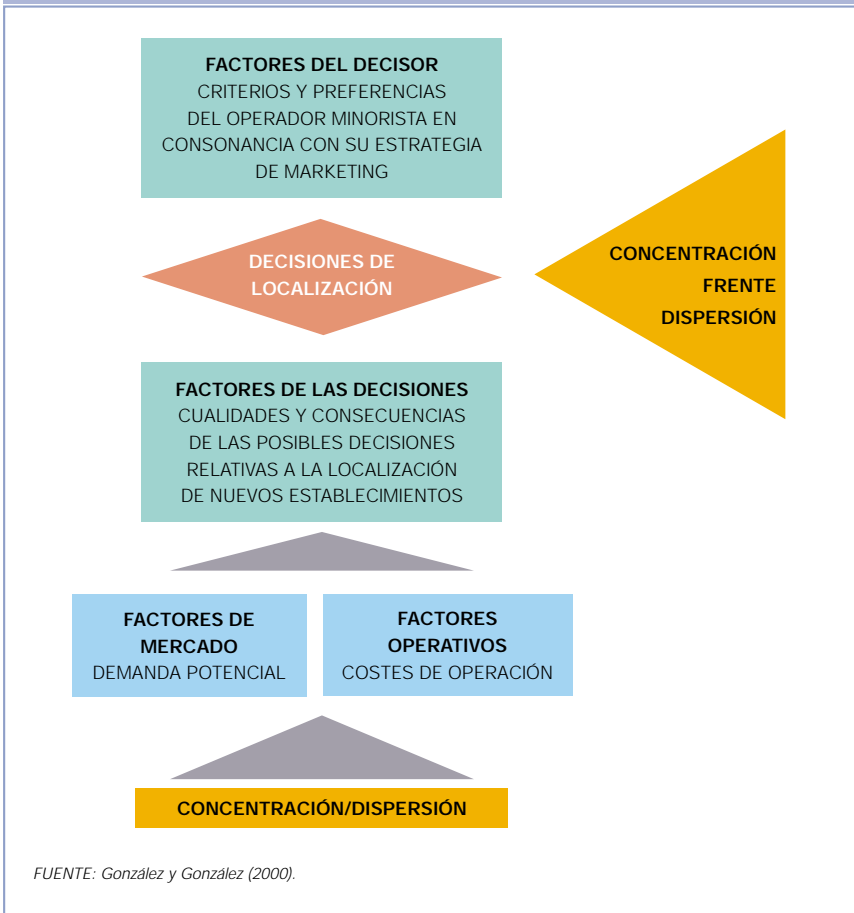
FACTORES DEL DECISOR
CRITERIOS Y PREFERENCIAS DEL OPERADOR MINORISTA EN CONSONANCIA CON SU ESTRATEGIA DE MARKETING

DECISIONES DE LOCALIZACIÓN

CONCENTRACIÓN FRENTE DISPERSIÓN

FACTORES DE LAS DECISIONES
CUALIDADES Y CONSECUENCIAS DE LAS POSIBLES DECISIONES RELATIVAS A LA LOCALIZACIÓN DE NUEVOS ESTABLECIMIENTOS

FACTORES DE MERCADO
DEMANDA POTENCIAL

FACTORES OPERATIVOS
COSTES DE OPERACIÓN

CONCENTRACIÓN/DISPERSIÓN

FUENTE: González y González (2000).